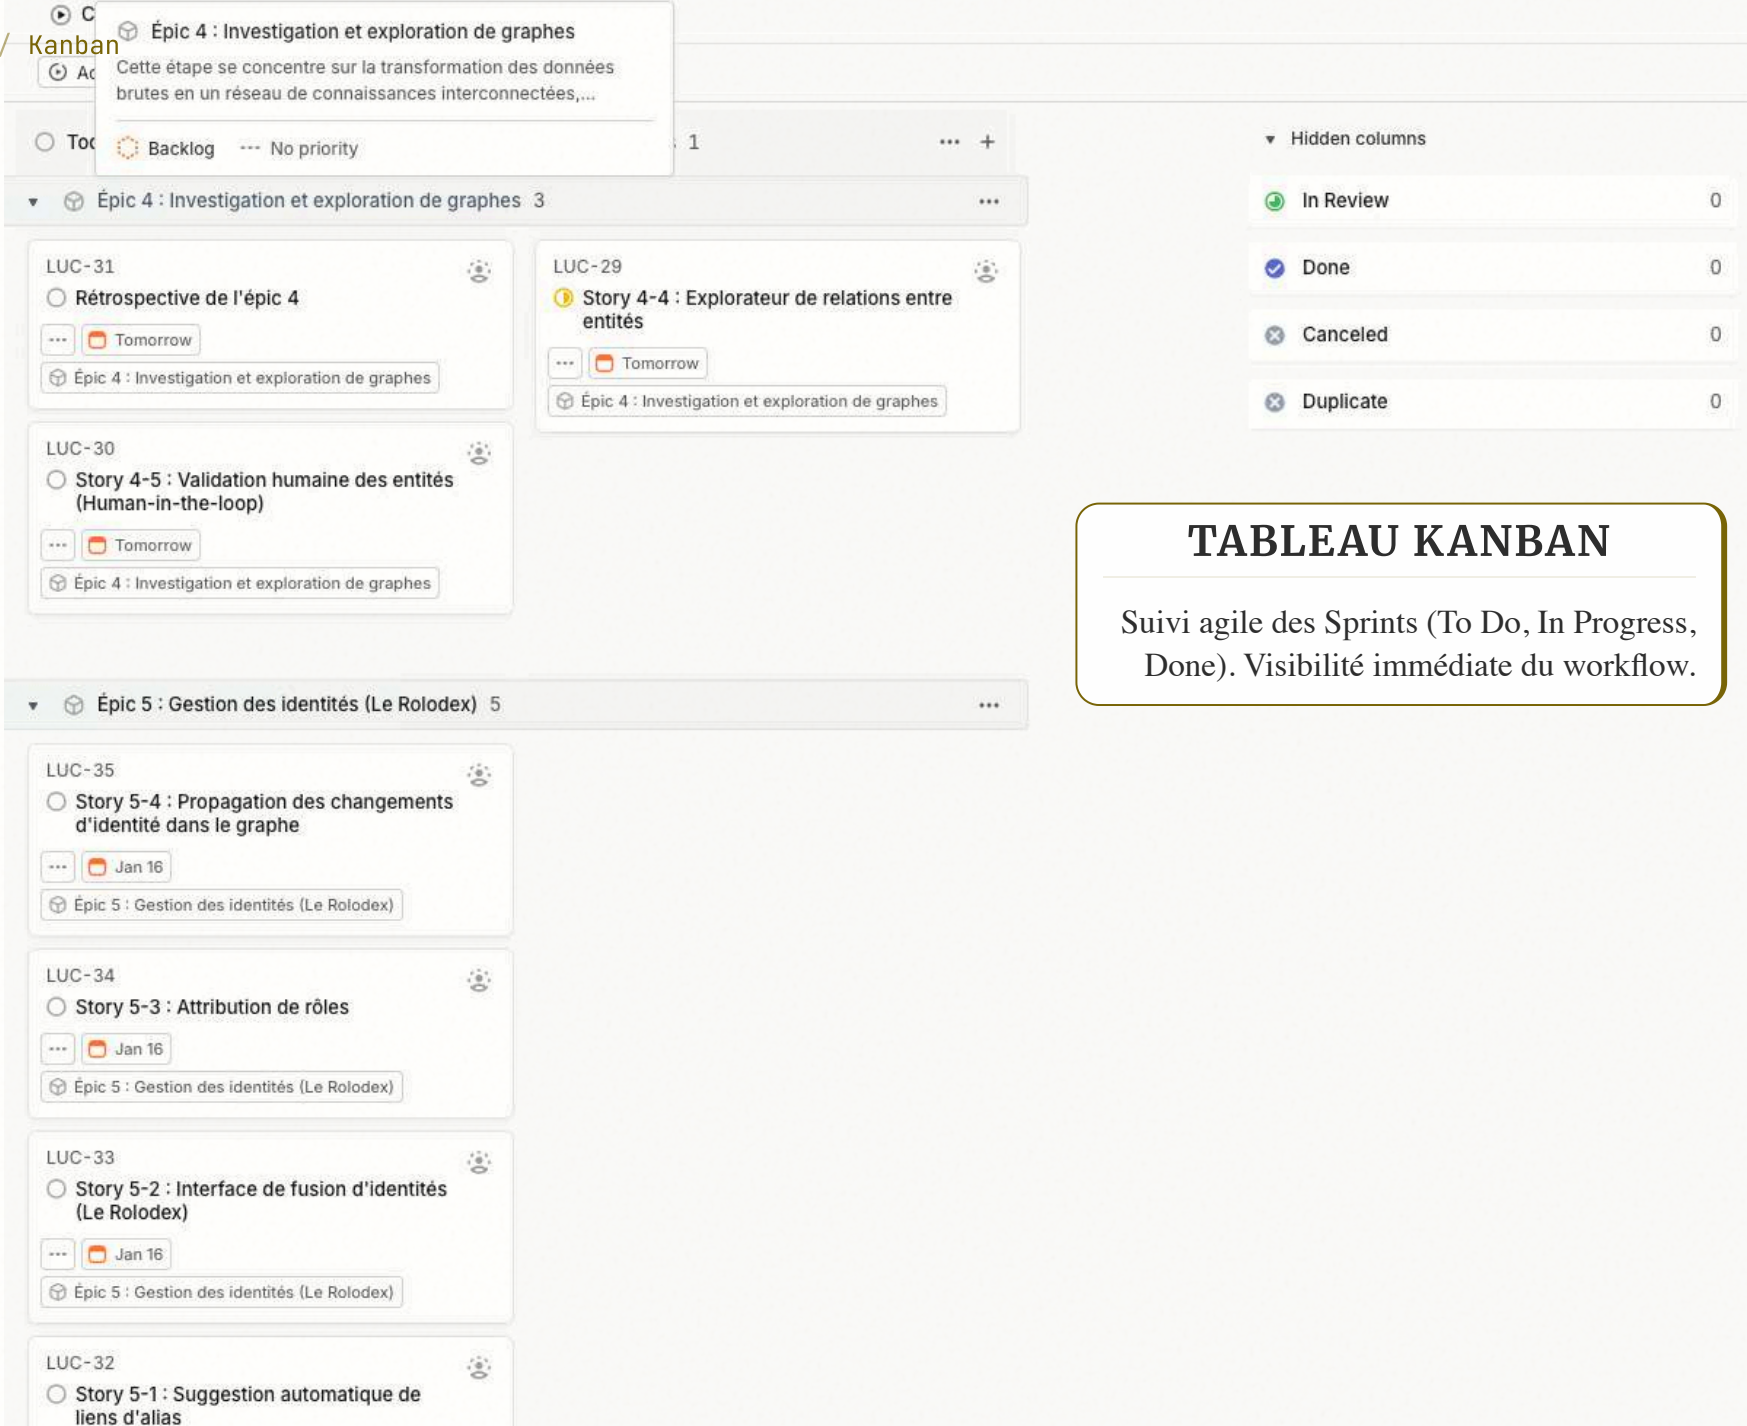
C
/ Kanban
Ac

Épic 4 : Investigation et exploration de graphes
Cette étape se concentre sur la transformation des données brutes en un réseau de connaissances interconnectées,...
Backlog ··· No priority

Toc 1 ··· +

Épic 4 : Investigation et exploration de graphes 3 ···

LUC-31
Rétrospective de l'épic 4
··· Tomorrow
Épic 4 : Investigation et exploration de graphes

LUC-29
Story 4-4 : Explorateur de relations entre entités
··· Tomorrow
Épic 4 : Investigation et exploration de graphes

LUC-30
Story 4-5 : Validation humaine des entités (Human-in-the-loop)
··· Tomorrow
Épic 4 : Investigation et exploration de graphes

Hidden columns
In Review 0
Done 0
Canceled 0
Duplicate 0

TABLEAU KANBAN

Suivi agile des Sprints (To Do, In Progress, Done). Visibilité immédiate du workflow.

Épic 5 : Gestion des identités (Le Rolodex) 5 ···

LUC-35
Story 5-4 : Propagation des changements d'identité dans le graphe
··· Jan 16
Épic 5 : Gestion des identités (Le Rolodex)

LUC-34
Story 5-3 : Attribution de rôles
··· Jan 16
Épic 5 : Gestion des identités (Le Rolodex)

LUC-33
Story 5-2 : Interface de fusion d'identités (Le Rolodex)
··· Jan 16
Épic 5 : Gestion des identités (Le Rolodex)

LUC-32
Story 5-1 : Suggestion automatique de liens d'alias